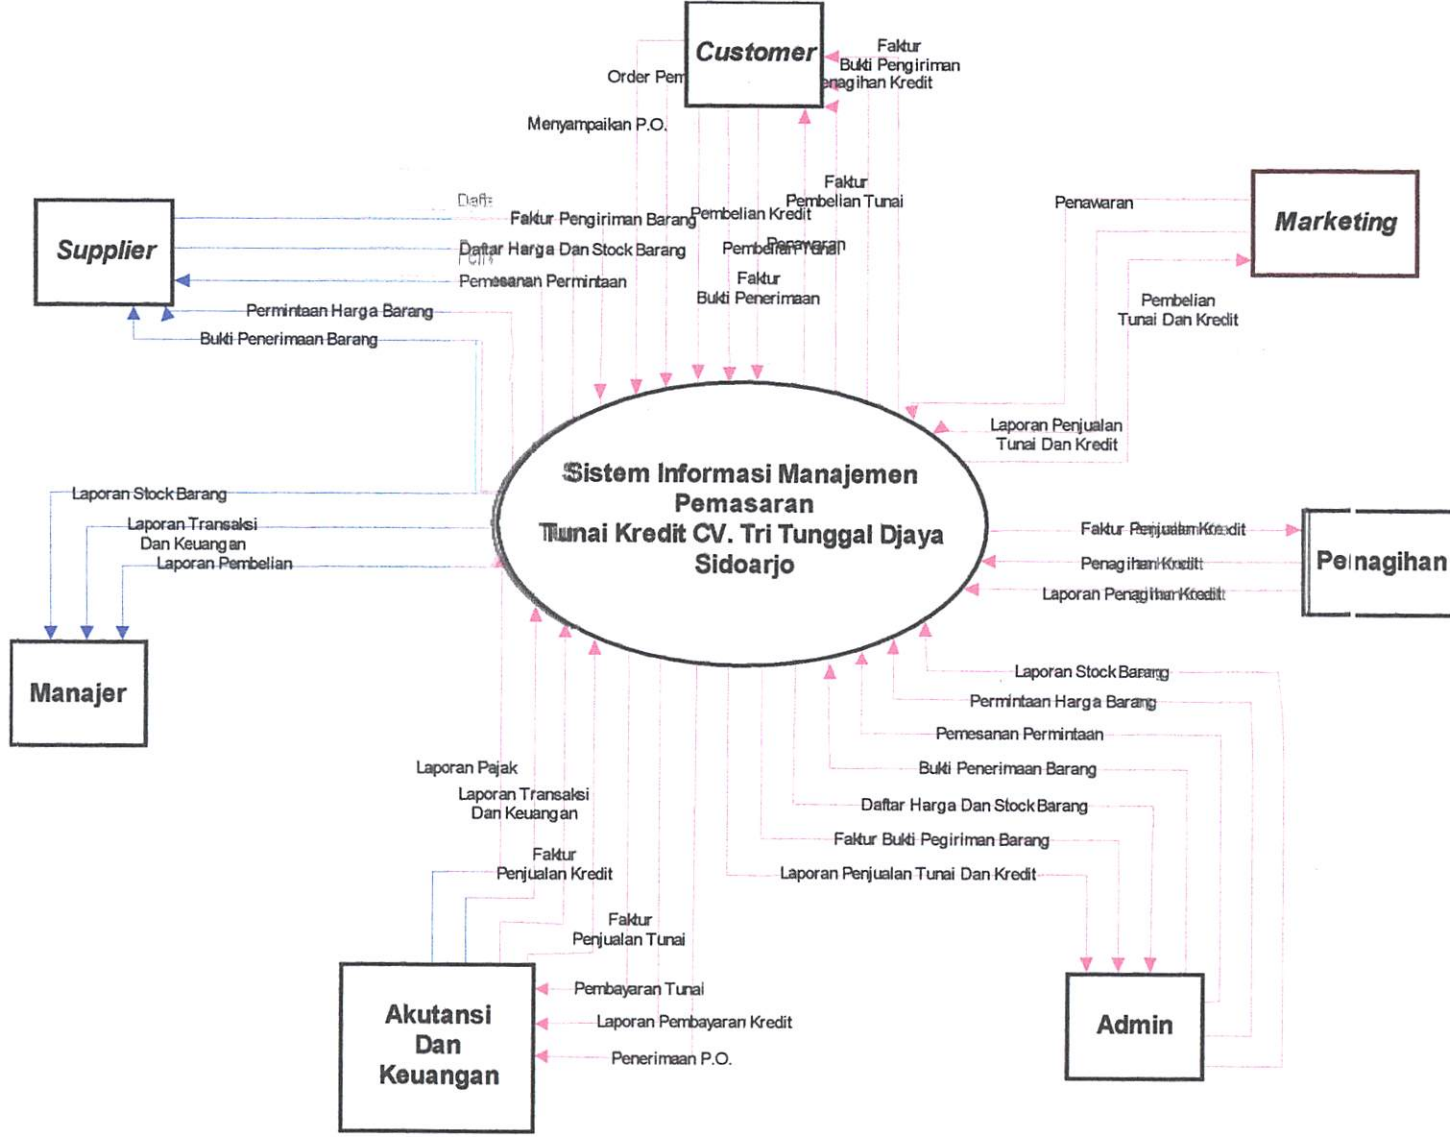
Customer

Faktur
Bukti Pengiriman
enagihan Kredit

Order Pem

Menyampaikan P.O.

Supplier

Dafta
Faktur Pengiriman Barang
Daftar Harga Dan Stock Barang
Pemesanan Permintaan
Permintaan Harga Barang
Bukti Penerimaan Barang

Faktur
Pembelian Tunai
Pembelian Kredit
Pembelian Tunai
Penawaran
Faktur
Bukti Penerimaan

Marketing

Penawaran
Pembelian
Tunai Dan Kredit
Laporan Penjualan
Tunai Dan Kredit

Sistem Informasi Manajemen Pemasaran Tunai Kredit CV. Tri Tunggal Djaya Sidoarjo

Laporan Stock Barang
Laporan Transaksi
Dan Keuangan
Laporan Pembelian

Manajer

Penagihan

Faktur Penjualan Kredit
Penagihan Kredit
Laporan Penagihan Kredit

Laporan Stock Barang
Permintaan Harga Barang
Pemesanan Permintaan
Bukti Penerimaan Barang
Daftar Harga Dan Stock Barang
Faktur Bukti Pegiriman Barang
Laporan Penjualan Tunai Dan Kredit

Laporan Pajak
Laporan Transaksi
Dan Keuangan
Faktur
Penjualan Kredit
Faktur
Penjualan Tunai

Akutansi
Dan
Keuangan

Pembayaran Tunai
Laporan Pembayaran Kredit
Penerimaan P.O.

Admin